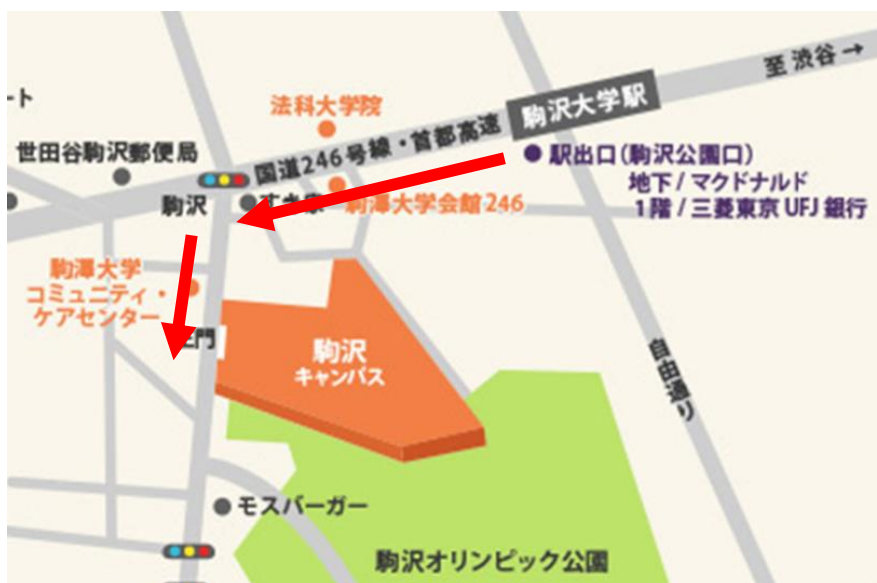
ート

至 渋谷 →

法科大学院

駒沢大学駅

世田谷駒沢郵便局

国道246号線・首都高速

駅出口(駒沢公園口)

地下 / マクドナルド

1階 / 三菱東京 UFJ 銀行

駒沢

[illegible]

駒澤大学会館246

駒澤大学

コミュニティ・

ケアセンター

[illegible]門

駒沢

キャンパス

自由通り

モスバーガー

駒沢オリンピック公園